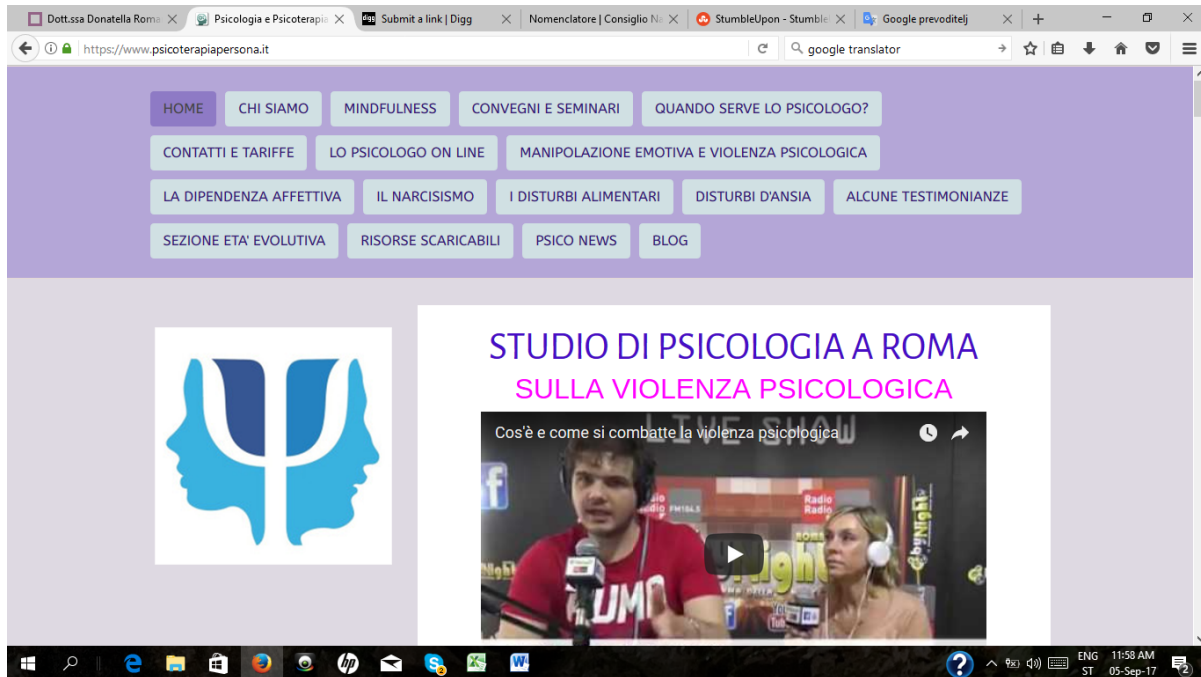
Dott.ssa Donatella Roma ×
Psicologia e Psicoterapia ×
Submit a link | Digg ×
Nomenclatore | Consiglio N ×
StumbleUpon - Stumble ×
Google prevoditelj ×

https://www.psicoterapiapersona.it

google translator

HOME
CHI SIAMO
MINDFULNESS
CONVEGNI E SEMINARI
QUANDO SERVE LO PSICOLOGO?
CONTATTI E TARIFFE
LO PSICOLOGO ON LINE
MANIPOLAZIONE EMOTIVA E VIOLENZA PSICOLOGICA
LA DIPENDENZA AFFETTIVA
IL NARCISISMO
I DISTURBI ALIMENTARI
DISTURBI D'ANSIA
ALCUNE TESTIMONIANZE
SEZIONE ETA' EVOLUTIVA
RISORSE SCARICABILI
PSICO NEWS
BLOG

STUDIO DI PSICOLOGIA A ROMA

SULLA VIOLENZA PSICOLOGICA

Cos'è e come si combatte la violenza psicologica

LIVE SHOW

Radio

ENG ST
11:58 AM
05-Sep-17